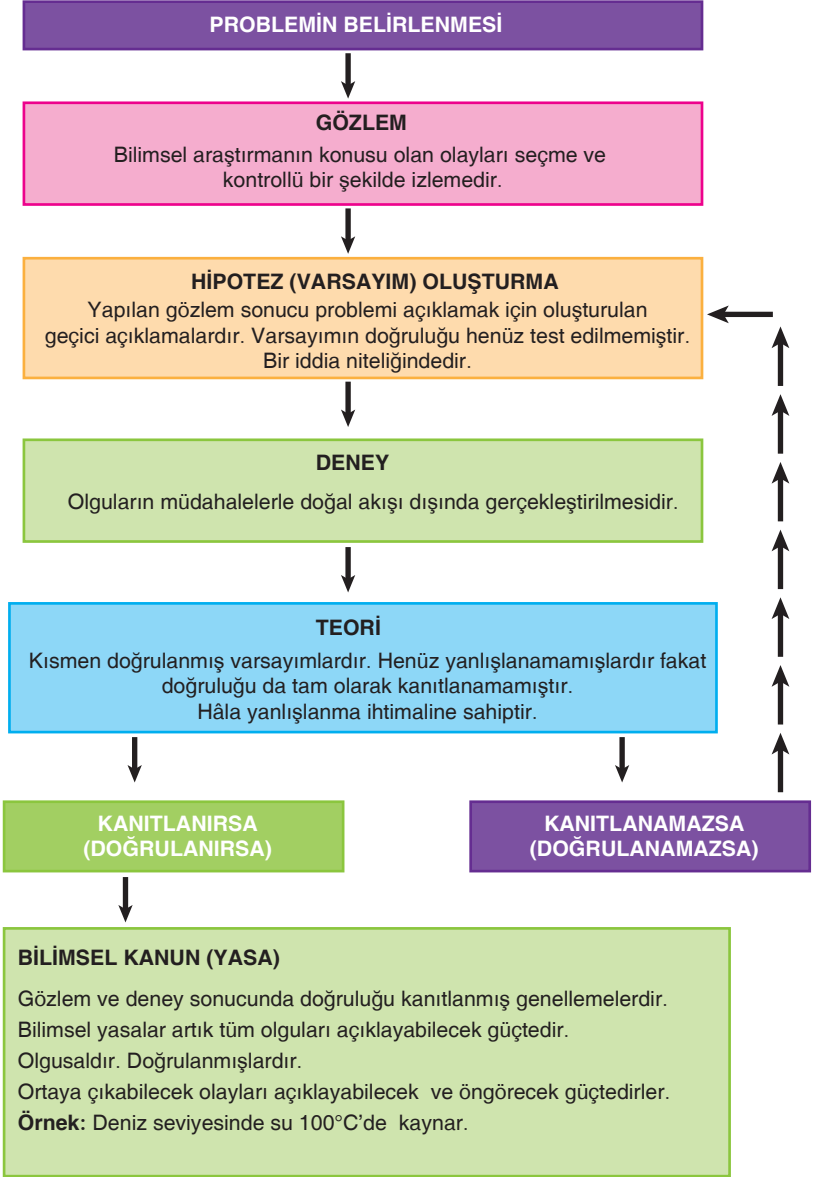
PROBLEMİN BELİRLENMESİ

GÖZLEM

Bilimsel araştırmanın konusu olan olayları seçme ve kontrollü bir şekilde izlemedir.

HİPOTEZ (VARSAYIM) OLUŞTURMA

Yapılan gözlem sonucu problemi açıklamak için oluşturulan geçici açıklamalardır. Varsayımın doğruluğu henüz test edilmemiştir. Bir iddia niteliğindedir.

DENEY

Olguların müdahalelerle doğal akışı dışında gerçekleştirilmesidir.

TEORİ

Kısmen doğrulanmış varsayımlardır. Henüz yanlışlanamamışlardır fakat doğruluğu da tam olarak kanıtlanamamıştır. Hâla yanlışlanma ihtimaline sahiptir.

KANITLANIRSA (DOĞRULANIRSA)

KANITLANAMAZSA (DOĞRULANAMAZSA)

BİLİMSEL KANUN (YASA)

Gözlem ve deney sonucunda doğruluğu kanıtlanmış genellemelerdir.

Bilimsel yasalar artık tüm olguları açıklayabilecek güçtedir.

Olgusaldır. Doğrulanmışlardır.

Ortaya çıkabilecek olayları açıklayabilecek ve öngörecek güçtedirler.

**Örnek:** Deniz seviyesinde su 100°C'de kaynar.